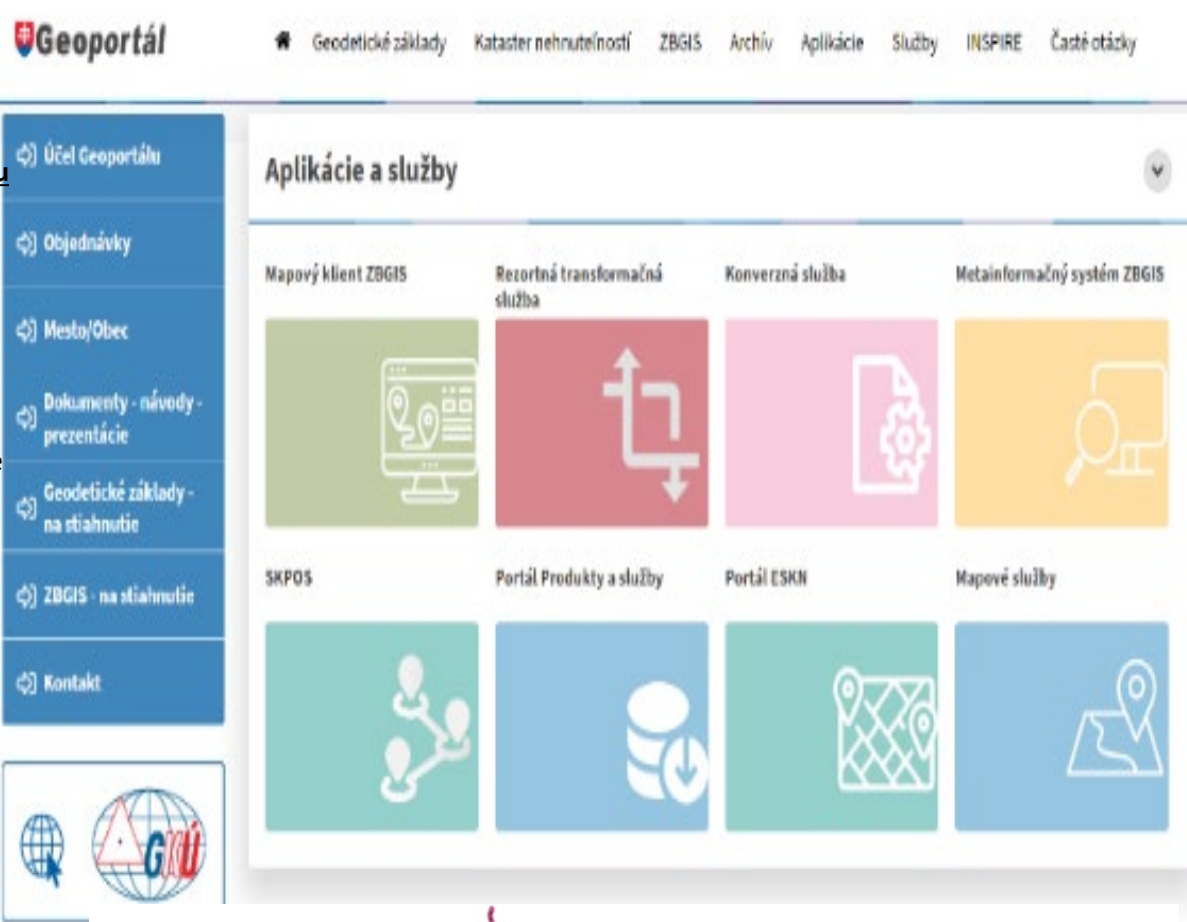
Geoportál

Geodetické základy Kataster nehnuteľností ZBGIS Archív Aplikácie Služby INSPIRE Časté otázky

Účel Geoportálu

Objednávky

Mesto/Obec

Dokumenty - návody - prezentácie

Geodetické základy - na stiahnutie

ZBGIS - na stiahnutie

Kontakt

GKÚ

Aplikácie a služby

Mapový klient ZBGIS

Rezortná transformačná služba

Konverzná služba

Metainformačný systém ZBGIS

SKPOS

Portál Produkty a služby

Portál ESKN

Mapové služby